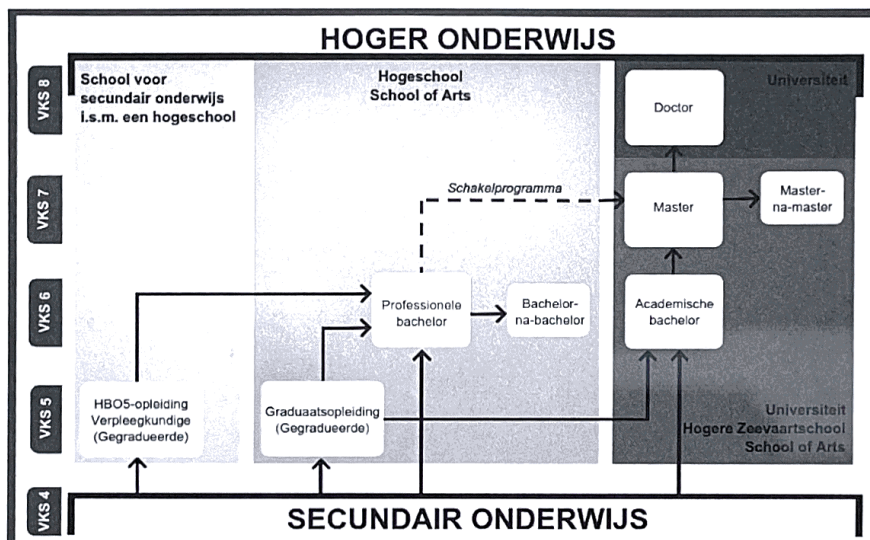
HOGER ONDERWIJS

VKS 8

VKS 7

VKS 6

VKS 5

VKS 4

School voor secundair onderwijs i.s.m. een hogeschool

Hogeschool
School of Arts

Universiteit

Doctor

Schakelprogramma

Master

Master-na-master

Professionele bachelor

Bachelor-na-bachelor

Academische bachelor

HBO5-opleiding Verpleegkundige (Gegradueerde)

Graduaatsopleiding (Gegradueerde)

Universiteit
Hogere Zeevaartschool
School of Arts

SECUNDAIR ONDERWIJS